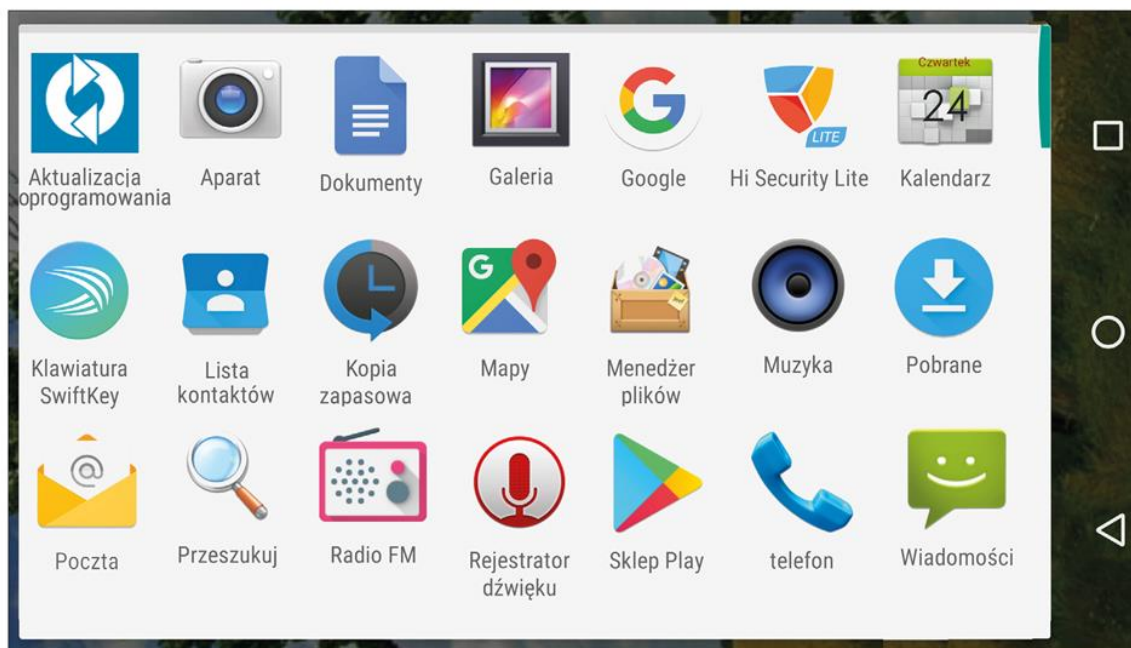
Aktualizacja oprogramowania

Aparat

Dokumenty

Galeria

G

Google

LITE

Hi Security Lite

Czwartek

24

Kalendarz

Klawiatura SwiftKey

Lista kontaktów

Kopia zapasowa

G

Mapy

Menedżer plików

Muzyka

Pobrane

@

Poczta

Przeszukuj

Radio FM

Rejestrator dźwięku

Sklep Play

telefon

Wiadomości